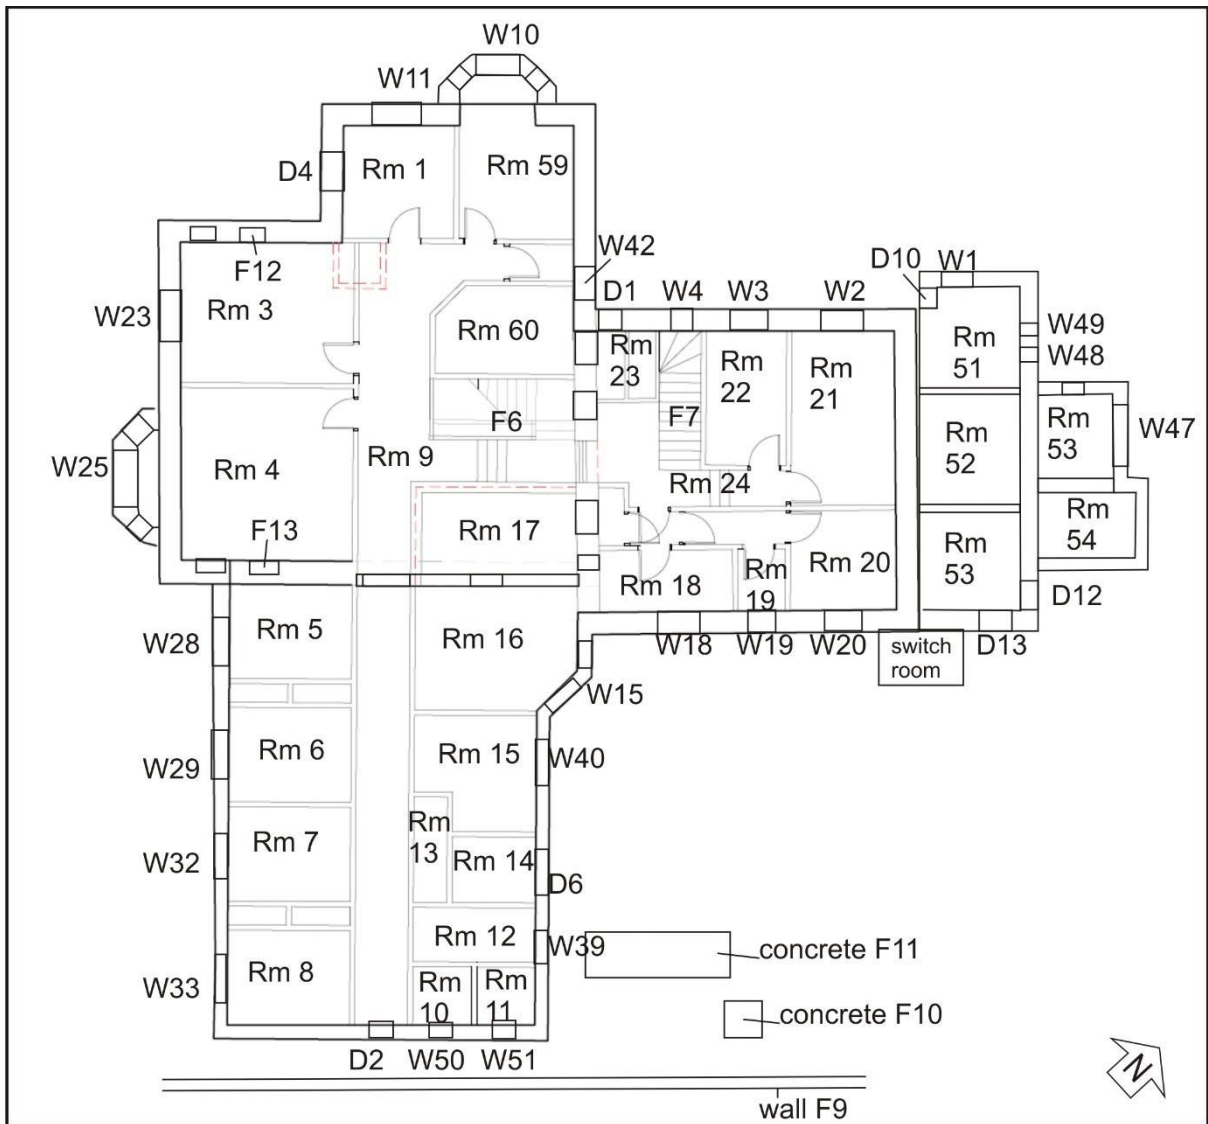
W10
W11
D4
Rm 1
Rm 59
W42
F12
D10
W1
W23
Rm 3
Rm 60
D1
W4
W3
W2
Rm 51
W49
W48
Rm 23
Rm 22
Rm 21
F6
F7
Rm 52
Rm 53
W47
W25
Rm 4
Rm 9
Rm 24
Rm 54
F13
Rm 17
Rm 20
Rm 53
Rm 18
Rm 19
D12
W28
Rm 5
Rm 16
W18
W19
W20
switch room
D13
W15
W29
Rm 6
Rm 15
W40
W32
Rm 7
Rm 13
Rm 14
D6
Rm 12
W39
concrete F11
W33
Rm 8
Rm 10
Rm 11
concrete F10
D2
W50
W51
N
wall F9